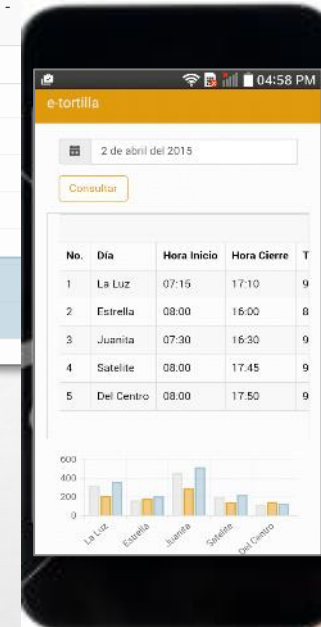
04:58 PM

e-tortilla

2 de abril del 2015

Consultar

| No. | Día | Hora Inicio | Hora Cierre | T |
|---|---|---|---|---|
| 1 | La Luz | 07:15 | 17:10 | 9 |
| 2 | Estrella | 08:00 | 16:00 | 8 |
| 3 | Juanita | 07:30 | 16:30 | 9 |
| 4 | Satelite | 08:00 | 17:45 | 9 |
| 5 | Del Centro | 08:00 | 17:50 | 9 |

600
400
200
0
La Luz
Estrella
Juanita
Satelite
Del Centro